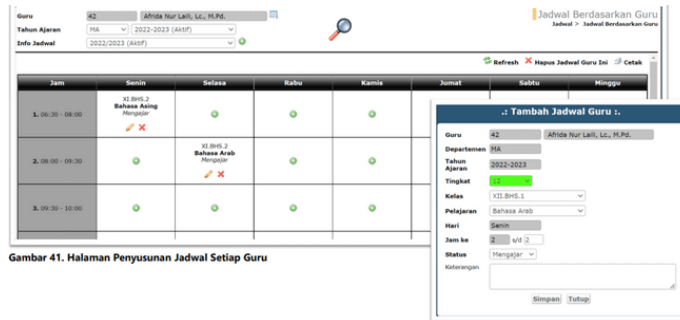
Guru 42 Afrida Nur Laili, Lc., M.Pd.
Tahun Ajaran MA 2022-2023 (Aktif)
Info Jadwal 2022/2023 (Aktif)

Jadwal Berdasarkan Guru
Jadwal > Jadwal Berdasarkan Guru

Refresh Hapus Jadwal Guru Ini Cetak

| Jam | Senin | Selasa | Rabu | Kamis | Jumat | Sabtu | Minggu |
|---|---|---|---|---|---|---|---|
| 1. 06:30 - 08:00 | XI.BHS.2 Bahasa Asing Mengajar | | | | | | |
| 2. 08:00 - 09:30 | | XI.BHS.2 Bahasa Arab Mengajar | | | | | |
| 3. 09:30 - 10:00 | | | | | | | |

Gambar 41. Halaman Penyusunan Jadwal Setiap Guru

.: Tambah Jadwal Guru :.
Guru 42 Afrida Nur Laili, Lc., M.Pd.
Departemen MA
Tahun Ajaran 2022-2023
Tingkat 12
Kelas XII.BHS.1
Pelajaran Bahasa Arab
Hari Senin
Jam ke 2 s/d 2
Status Mengajar
Keterangan
Simpan Tutup